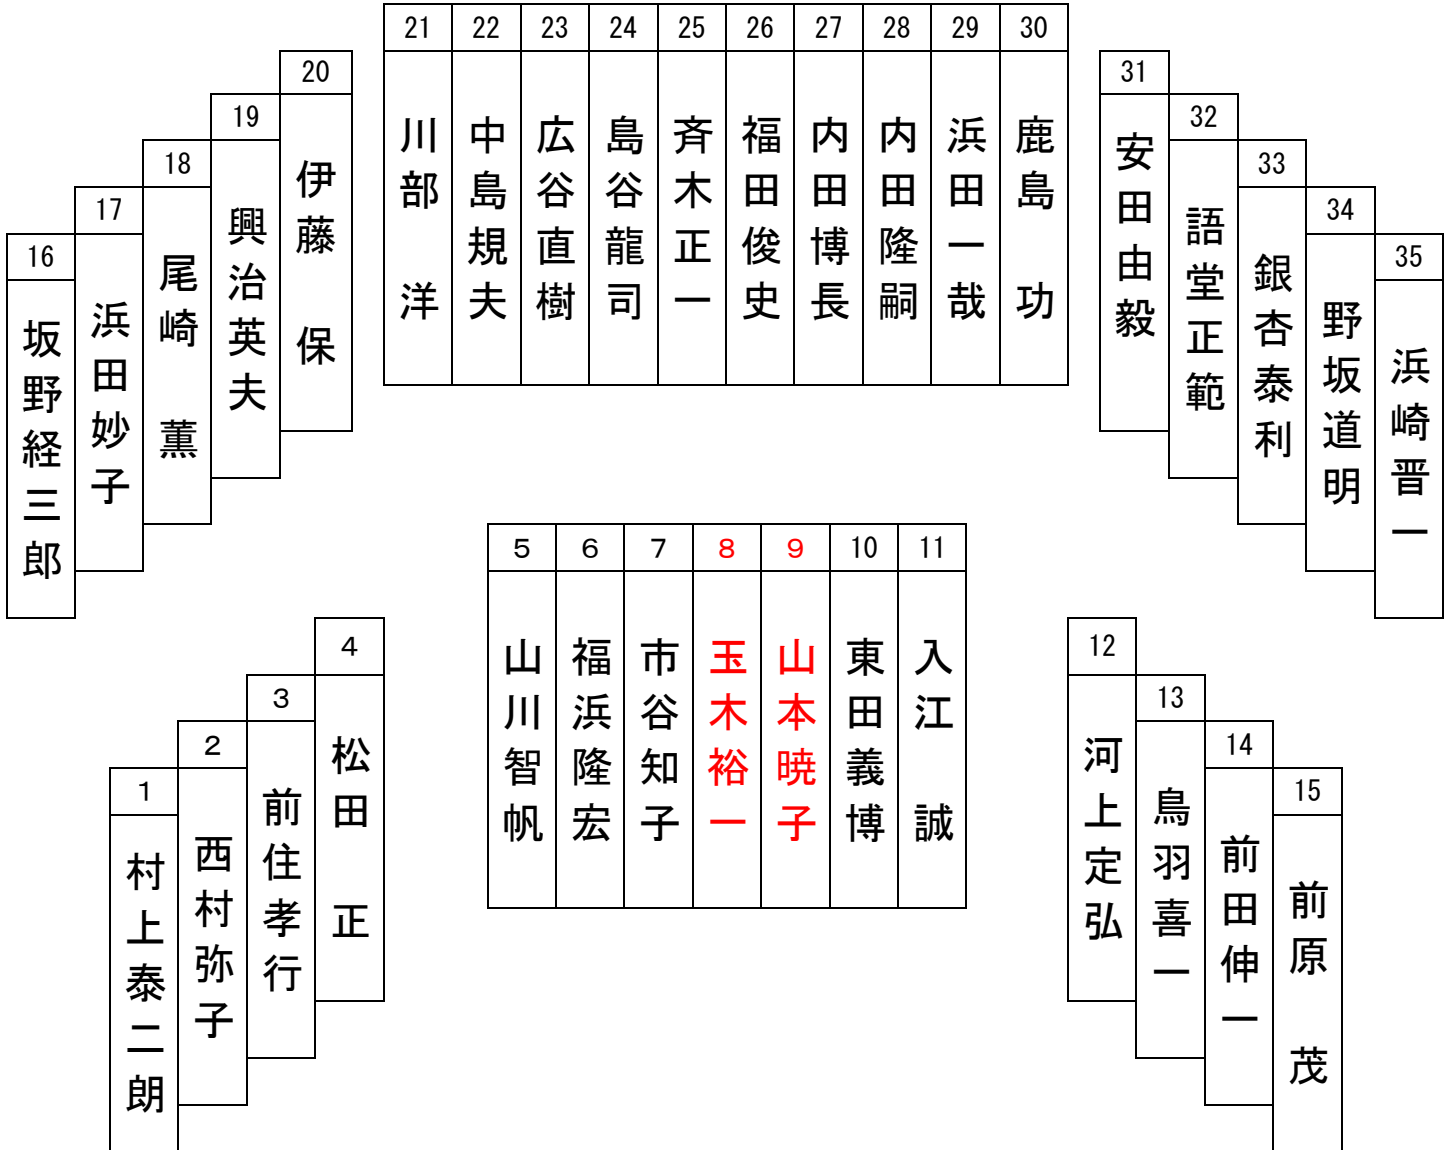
| 21 | 22 | 23 | 24 | 25 | 26 | 27 | 28 | 29 | 30 |
|---|---|---|---|---|---|---|---|---|---|
| 川部　洋 | 中島規夫 | 広谷直樹 | 島谷龍司 | 斉木正一 | 福田俊史 | 内田博長 | 内田隆嗣 | 浜田一哉 | 鹿島　功 |

| 16 | 17 | 18 | 19 | 20 |
|---|---|---|---|---|
| 坂野経三郎 | 浜田妙子 | 尾崎　薫 | 興治英夫 | 伊藤　保 |

| 31 | 32 | 33 | 34 | 35 |
|---|---|---|---|---|
| 安田由毅 | 語堂正範 | 銀杏泰利 | 野坂道明 | 浜崎晋一 |

| 5 | 6 | 7 | 8 | 9 | 10 | 11 |
|---|---|---|---|---|---|---|
| 山川智帆 | 福浜隆宏 | 市谷知子 | 玉木裕一 | 山本暁子 | 東田義博 | 入江　誠 |

| 1 | 2 | 3 | 4 |
|---|---|---|---|
| 村上泰二朗 | 西村弥子 | 前住孝行 | 松田　正 |

| 12 | 13 | 14 | 15 |
|---|---|---|---|
| 河上定弘 | 鳥羽喜一 | 前田伸一 | 前原　茂 |